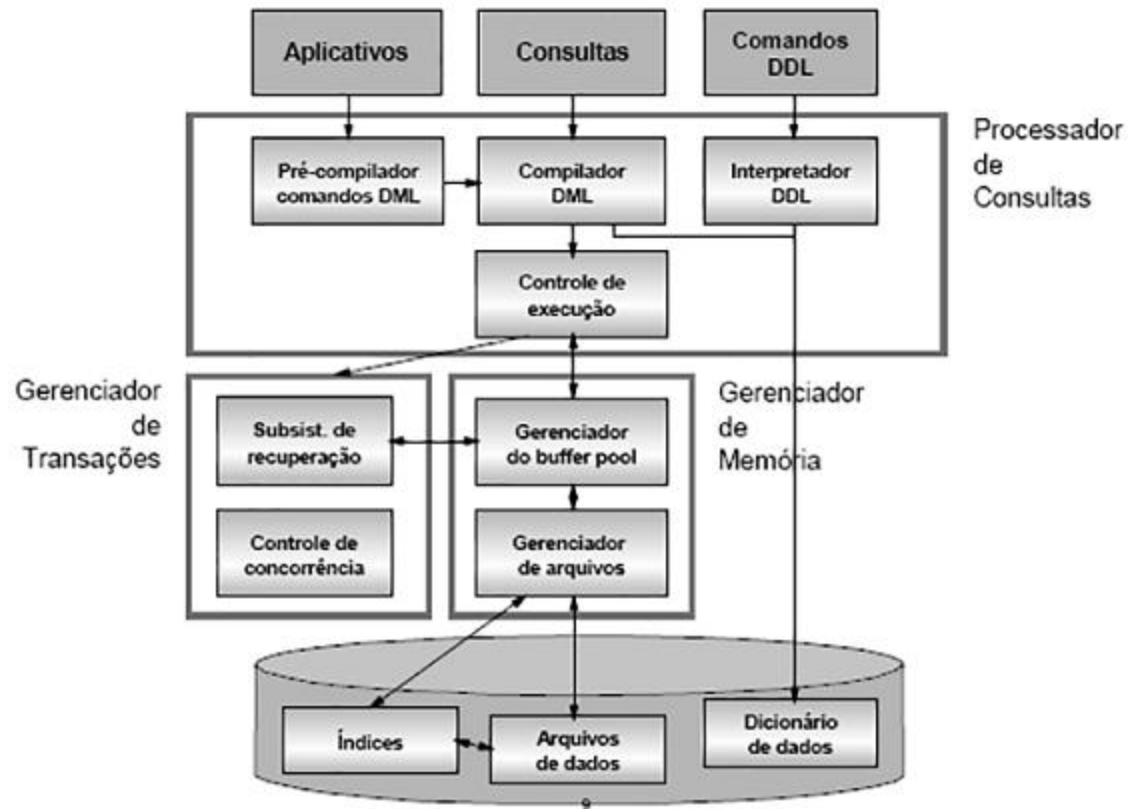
Aplicativos

Consultas

Comandos DDL

Processador de Consultas

Pré-compilador comandos DML

Compilador DML

Interpretador DDL

Controle de execução

Gerenciador de Transações

Gerenciador de Memória

Subsist. de recuperação

Gerenciador do buffer pool

Controle de concorrência

Gerenciador de arquivos

Índices

Arquivos de dados

Dicionário de dados

9